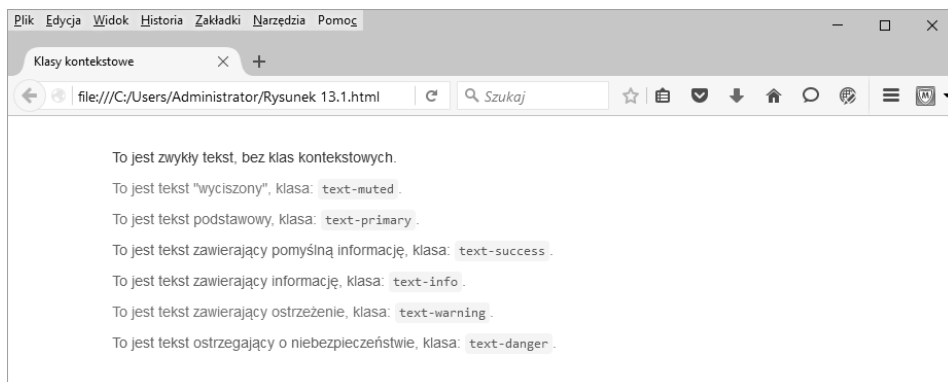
Plik Edycja Widok Historia Zakładki Narzędzia Pomoc

Klasy kontekstowe

file:///C:/Users/Administrator/Rysunek 13.1.html

Szukaj

To jest zwykły tekst, bez klas kontekstowych.

To jest tekst "wyciszony", klasa: text-muted .

To jest tekst podstawowy, klasa: text-primary .

To jest tekst zawierający pomyślną informację, klasa: text-success .

To jest tekst zawierający informację, klasa: text-info .

To jest tekst zawierający ostrzeżenie, klasa: text-warning .

To jest tekst ostrzegający o niebezpieczeństwie, klasa: text-danger .